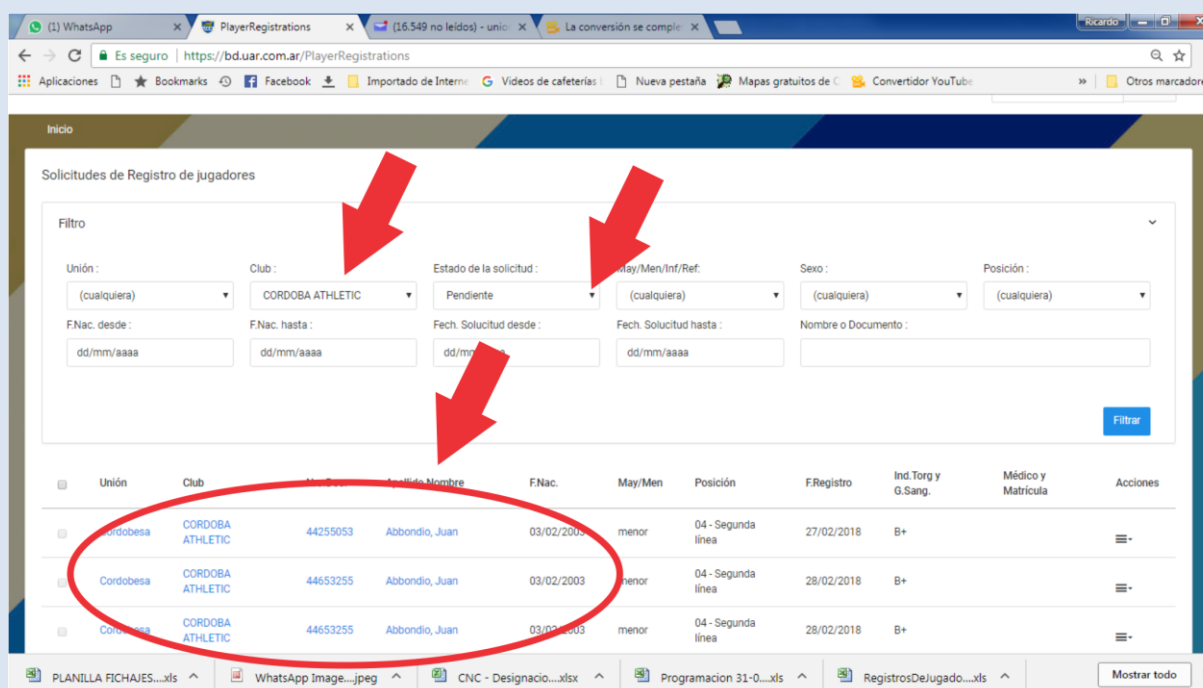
(1) WhatsApp ×
PlayerRegistrations ×
(16.549 no leídos) - unio ×
La conversión se comple ×
Ricardo

Es seguro | https://bd.uar.com.ar/PlayerRegistrations

Aplicaciones  Bookmarks  Facebook  Importado de Interne  Videos de cafeterías  Nueva pestaña  Mapas gratuitos de  Convertidor YouTube  »  Otros marcadores

Inicio

Solicitudes de Registro de jugadores

Filtro

Unión : (cualquiera)
Club : CORDOBA ATHLETIC
Estado de la solicitud : Pendiente
May/Men/Inf/Ref: (cualquiera)
Sexo : (cualquiera)
Posición : (cualquiera)
F.Nac. desde : dd/mm/aaaa
F.Nac. hasta : dd/mm/aaaa
Fech. Solucitud desde : dd/mm/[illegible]
Fech. Solucitud hasta : dd/mm/aaaa
Nombre o Documento :

Filtrar

| | Unión | Club | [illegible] | Apellido Nombre | F.Nac. | May/Men | Posición | F.Registro | Ind.Torg y G.Sang. | Médico y Matrícula | Acciones |
|---|---|---|---|---|---|---|---|---|---|---|---|
| | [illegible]ordobesa | CORDOBA ATHLETIC | 44255053 | Abbondio, Juan | 03/02/2003 | menor | 04 - Segunda línea | 27/02/2018 | B+ | | |
| | Cordobesa | CORDOBA ATHLETIC | 44653255 | Abbondio, Juan | 03/02/2003 | menor | 04 - Segunda línea | 28/02/2018 | B+ | | |
| | Cordobesa | CORDOBA ATHLETIC | 44653255 | Abbondio, Juan | 03/02/2003 | menor | 04 - Segunda línea | 28/02/2018 | B+ | | |

PLANILLA FICHAJES....xls
WhatsApp Image....jpeg
CNC - Designacio....xlsx
Programacion 31-0....xls
RegistrosDeJugado....xls
Mostrar todo